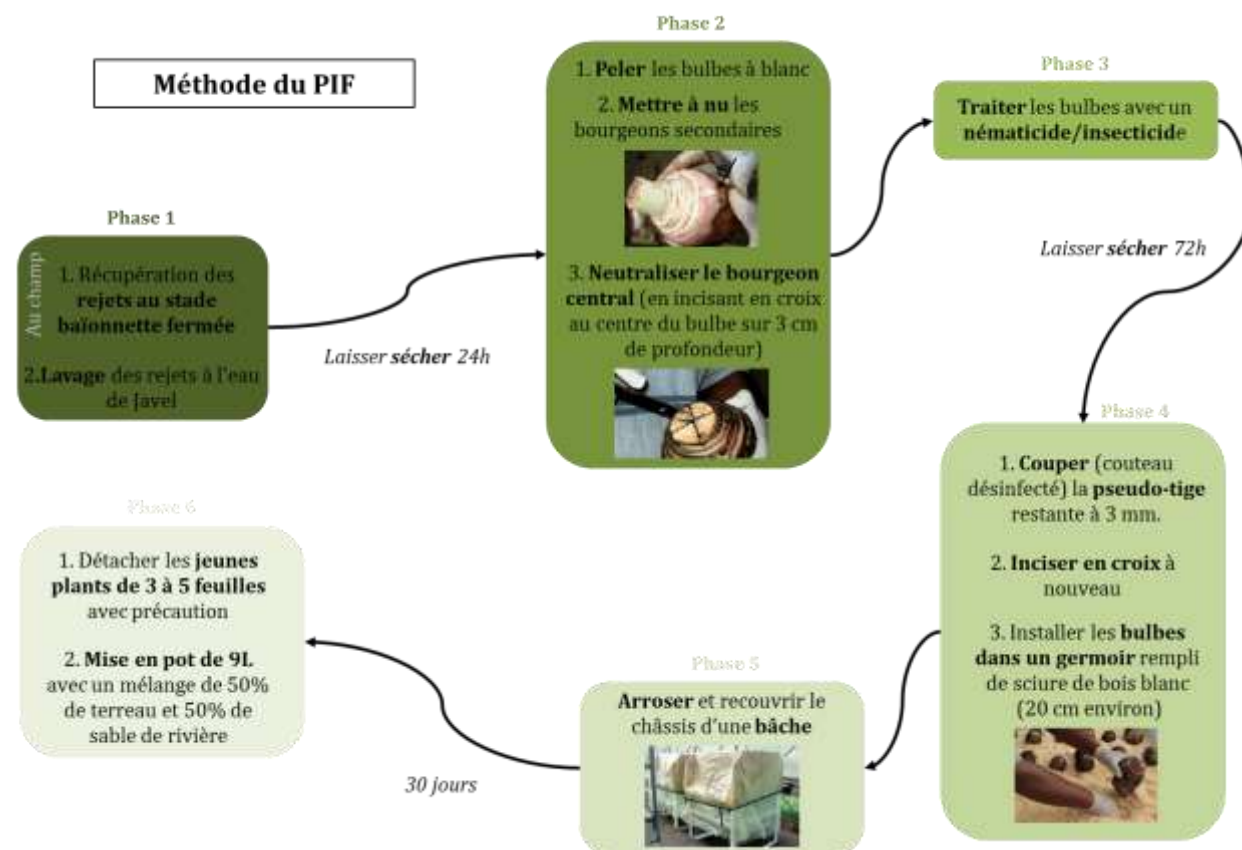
Méthode du PIF

Phase 1

Au champ

1. Récupération des rejets au stade baïonnette fermée

2.Lavage des rejets à l'eau de Javel

Laisser sécher 24h

Phase 2

1. Peler les bulbes à blanc

2. Mettre à nu les bourgeons secondaires

3. Neutraliser le bourgeon central (en incisant en croix au centre du bulbe sur 3 cm de profondeur)

Phase 3

Traiter les bulbes avec un nématicide/insecticide

Laisser sécher 72h

Phase 4

1. Couper (couteau désinfecté) la pseudo-tige restante à 3 mm.

2. Inciser en croix à nouveau

3. Installer les bulbes dans un germoir rempli de sciure de bois blanc (20 cm environ)

Phase 5

Arroser et recouvrir le châssis d'une bâche

30 jours

Phase 6

1. Détacher les jeunes plants de 3 à 5 feuilles avec précaution

2. Mise en pot de 9L avec un mélange de 50% de terreau et 50% de sable de rivière